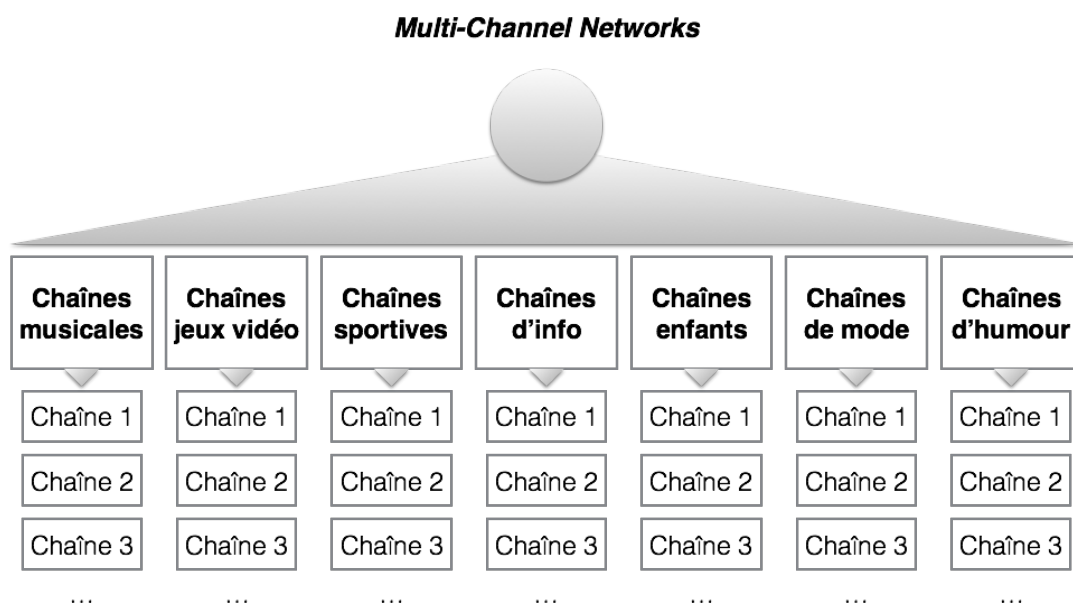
Multi-Channel Networks

| Chaînes musicales | Chaînes jeux vidéo | Chaînes sportives | Chaînes d'info | Chaînes enfants | Chaînes de mode | Chaînes d'humour |
|---|---|---|---|---|---|---|
| Chaîne 1 | Chaîne 1 | Chaîne 1 | Chaîne 1 | Chaîne 1 | Chaîne 1 | Chaîne 1 |
| Chaîne 2 | Chaîne 2 | Chaîne 2 | Chaîne 2 | Chaîne 2 | Chaîne 2 | Chaîne 2 |
| Chaîne 3 | Chaîne 3 | Chaîne 3 | Chaîne 3 | Chaîne 3 | Chaîne 3 | Chaîne 3 |
| ... | ... | ... | ... | ... | ... | ... |